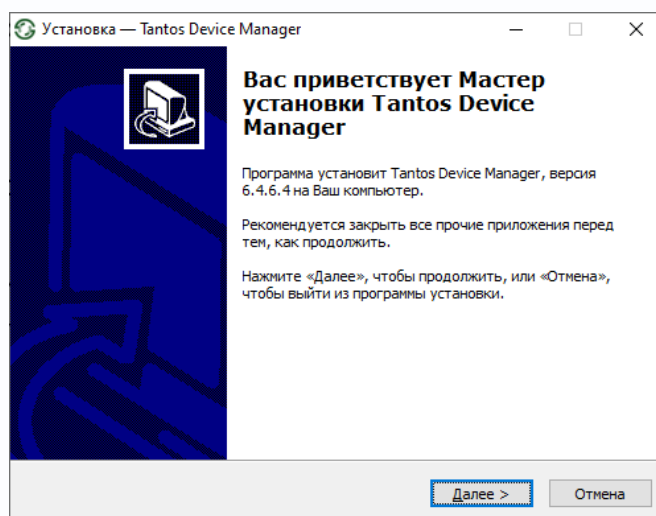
Установка — Tantos Device Manager

Вас приветствует Мастер установки Tantos Device Manager

Программа установит Tantos Device Manager, версия 6.4.6.4 на Ваш компьютер.

Рекомендуется закрыть все прочие приложения перед тем, как продолжить.

Нажмите «Далее», чтобы продолжить, или «Отмена», чтобы выйти из программы установки.

Далее >

Отмена